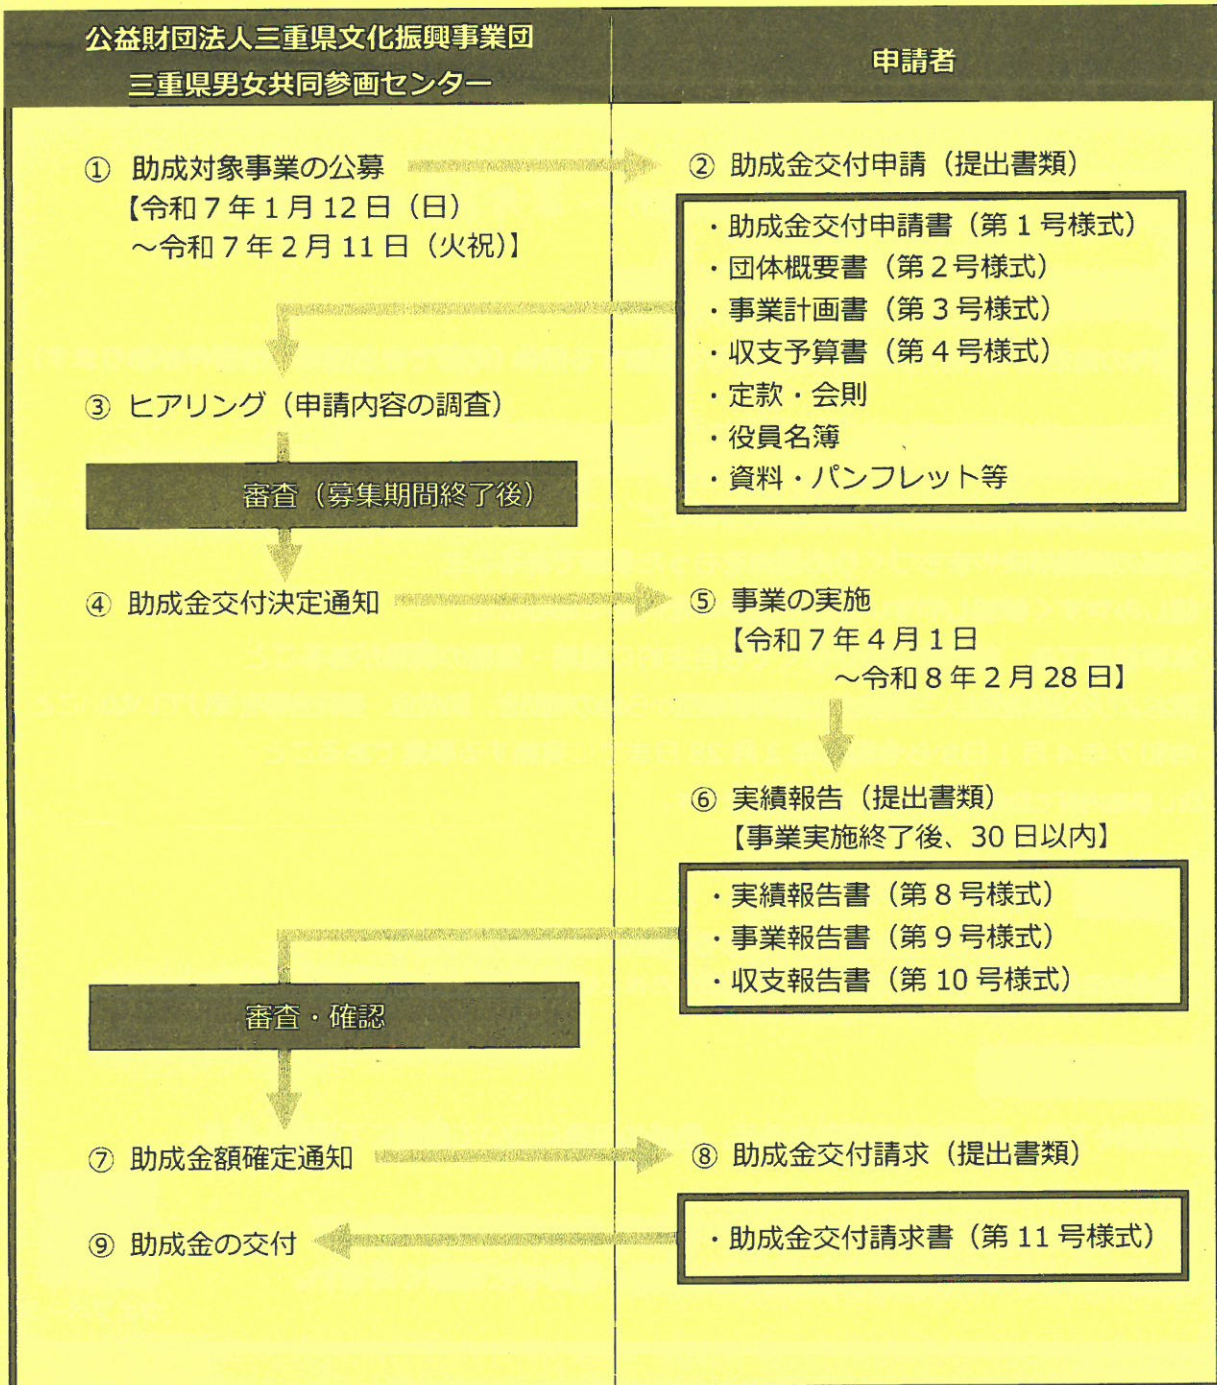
公益財団法人三重県文化振興事業団
三重県男女共同参画センター

申請者

① 助成対象事業の公募
【令和７年１月12日（日）
～令和７年２月11日（火祝）】

② 助成金交付申請（提出書類）

・助成金交付申請書（第１号様式）
・団体概要書（第２号様式）
・事業計画書（第３号様式）
・収支予算書（第４号様式）
・定款・会則
・役員名簿
・資料・パンフレット等

③ ヒアリング（申請内容の調査）

審査（募集期間終了後）

④ 助成金交付決定通知

⑤ 事業の実施
【令和７年４月１日
～令和８年２月28日】

⑥ 実績報告（提出書類）
【事業実施終了後、30日以内】

・実績報告書（第８号様式）
・事業報告書（第９号様式）
・収支報告書（第10号様式）

審査・確認

⑦ 助成金額確定通知

⑧ 助成金交付請求（提出書類）

⑨ 助成金の交付

・助成金交付請求書（第11号様式）